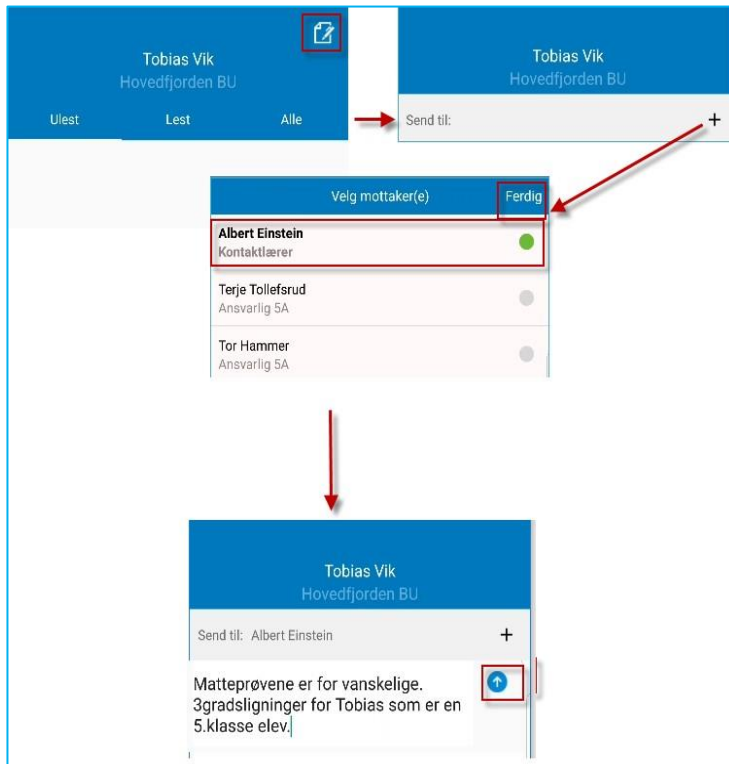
Tobias Vik
Hovedfjorden BU

Ulest Lest Alle

Tobias Vik
Hovedfjorden BU

Send til: +

Velg mottaker(e) Ferdig

Albert Einstein
Kontaktlærer

Terje Tollefsrud
Ansvarlig 5A

Tor Hammer
Ansvarlig 5A

Tobias Vik
Hovedfjorden BU

Send til: Albert Einstein +

Matteprøvene er for vanskelige. 3gradsligninger for Tobias som er en 5.klasse elev.